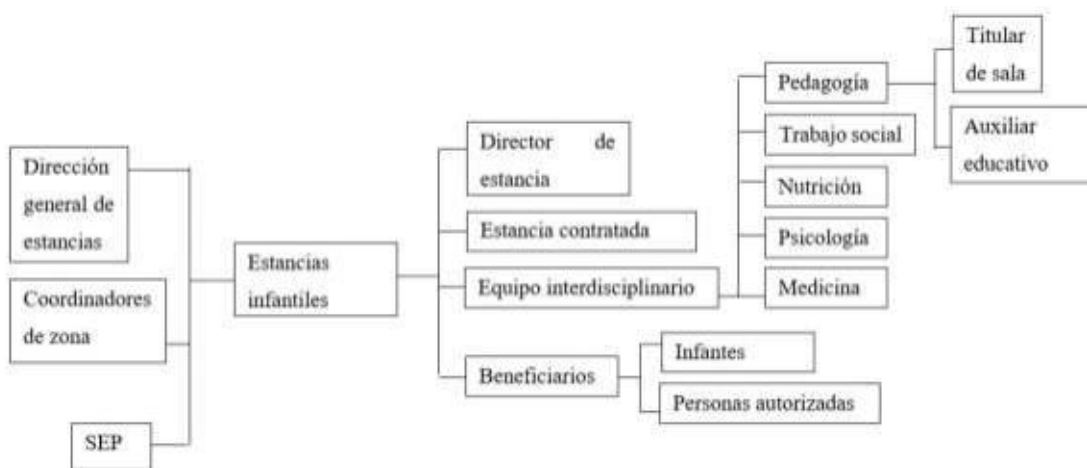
Dirección general de estancias

Coordinadores de zona

SEP

Estancias infantiles

Director de estancia

Estancia contratada

Equipo interdisciplinario

Beneficiarios

Pedagogía

Trabajo social

Nutrición

Psicología

Medicina

Titular de sala

Auxiliar educativo

Infantes

Personas autorizadas